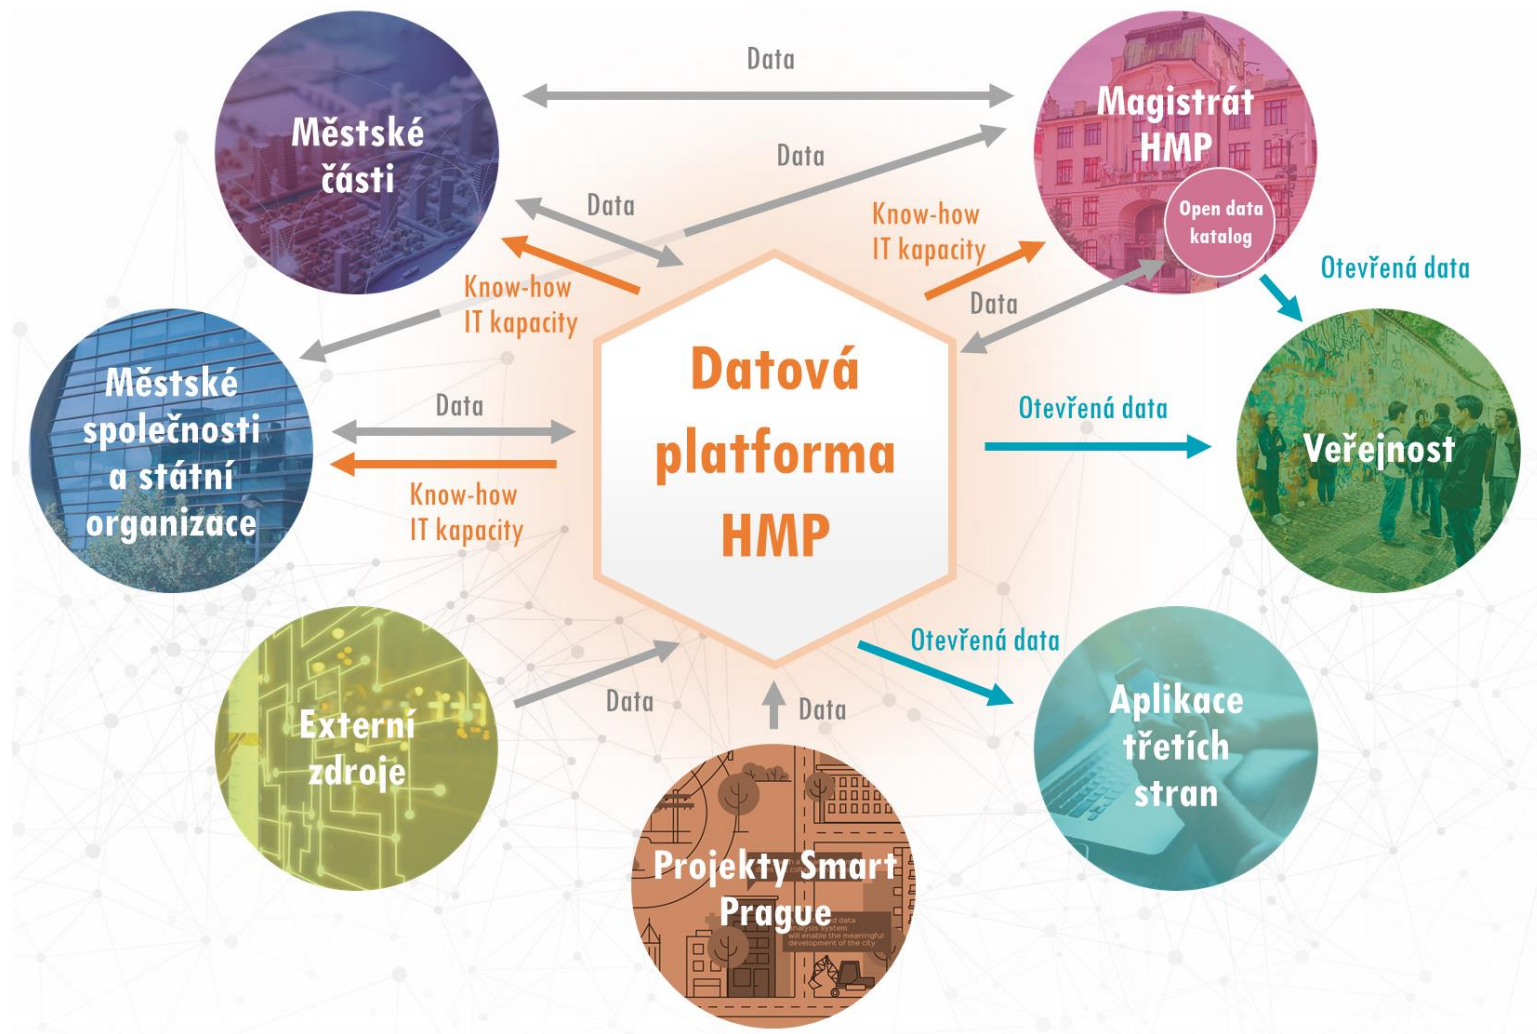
Data

Městské části

Magistrát HMP

Open data katalog

Data

Data

Know-how IT kapacity

Know-how IT kapacity

Otevřená data

Data

Městské společnosti a státní organizace

Datová platforma HMP

Data

Otevřená data

Veřejnost

Know-how IT kapacity

Otevřená data

Externí zdroje

Data

Data

Aplikace třetích stran

Projekty Smart Prague